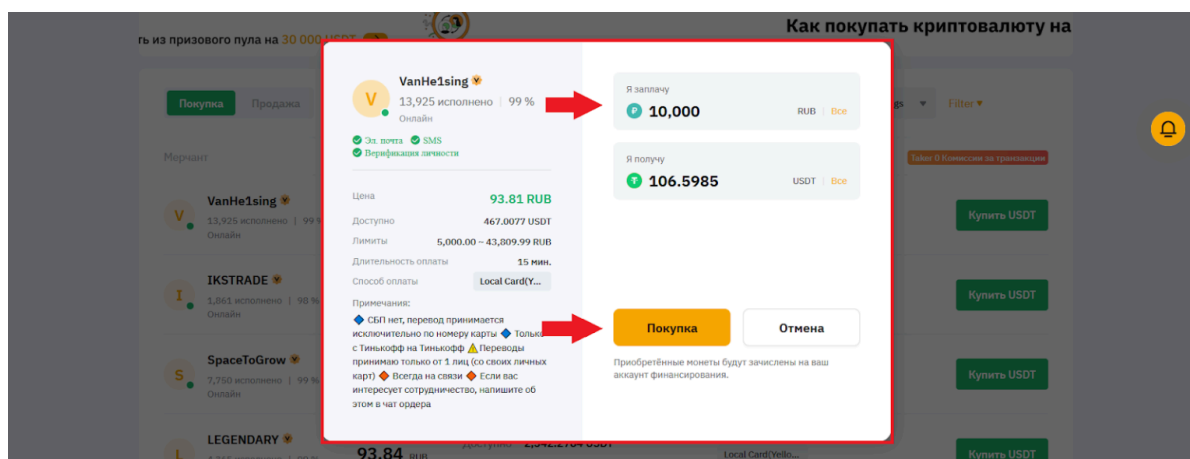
ь из призового пула на 30 000 USDT

Как покупать криптовалюту на

Покупка Продажа

Мерчант

VanHe1sing
13,925 исполнено | 99 %
Онлайн

IKSTRADE
1,861 исполнено | 98 %
Онлайн

SpaceToGrow
7,750 исполнено | 99 %
Онлайн

LEGENDARY

93.84 RUB

Local Card(Yello...

Filter

Taker 0 Комиссии за транзакции

Купить USDT

Купить USDT

Купить USDT

Купить USDT

V
VanHe1sing
13,925 исполнено | 99 %
Онлайн

Эл. почта SMS
Верификация личности

Цена 93.81 RUB
Доступно 467.0077 USDT
Лимиты 5,000.00 ~ 43,809.99 RUB
Длительность оплаты 15 мин.
Способ оплаты Local Card(Y...

Примечания:
СБП нет, перевод принимается исключительно по номеру карты Только с Тинькофф на Тинькофф Переводы принимаю только от 1 лиц (со своих личных карт) Всегда на связи Если вас интересует сотрудничество, напишите об этом в чат ордера

Я заплачу
10,000 RUB | Все

Я получу
106.5985 USDT | Все

Покупка
Отмена

Приобретённые монеты будут зачислены на ваш аккаунт финансирования.